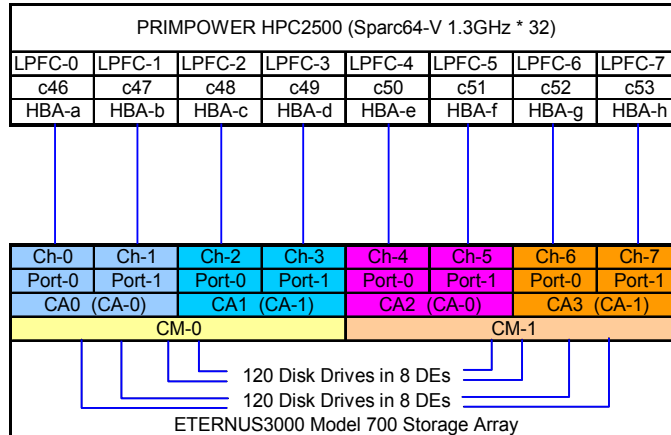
PRIMPOWER HPC2500 (Sparc64-V 1.3GHz * 32)

| LPFC-0 | LPFC-1 | LPFC-2 | LPFC-3 | LPFC-4 | LPFC-5 | LPFC-6 | LPFC-7 |
|---|---|---|---|---|---|---|---|
| c46 | c47 | c48 | c49 | c50 | c51 | c52 | c53 |
| HBA-a | HBA-b | HBA-c | HBA-d | HBA-e | HBA-f | HBA-g | HBA-h |

| Ch-0 | Ch-1 | Ch-2 | Ch-3 | Ch-4 | Ch-5 | Ch-6 | Ch-7 |
|---|---|---|---|---|---|---|---|
| Port-0 | Port-1 | Port-0 | Port-1 | Port-0 | Port-1 | Port-0 | Port-1 |
| CA0 (CA-0) | | CA1 (CA-1) | | CA2 (CA-0) | | CA3 (CA-1) | |
| CM-0 | | | | CM-1 | | | |

120 Disk Drives in 8 DEs

120 Disk Drives in 8 DEs

ETERNUS3000 Model 700 Storage Array